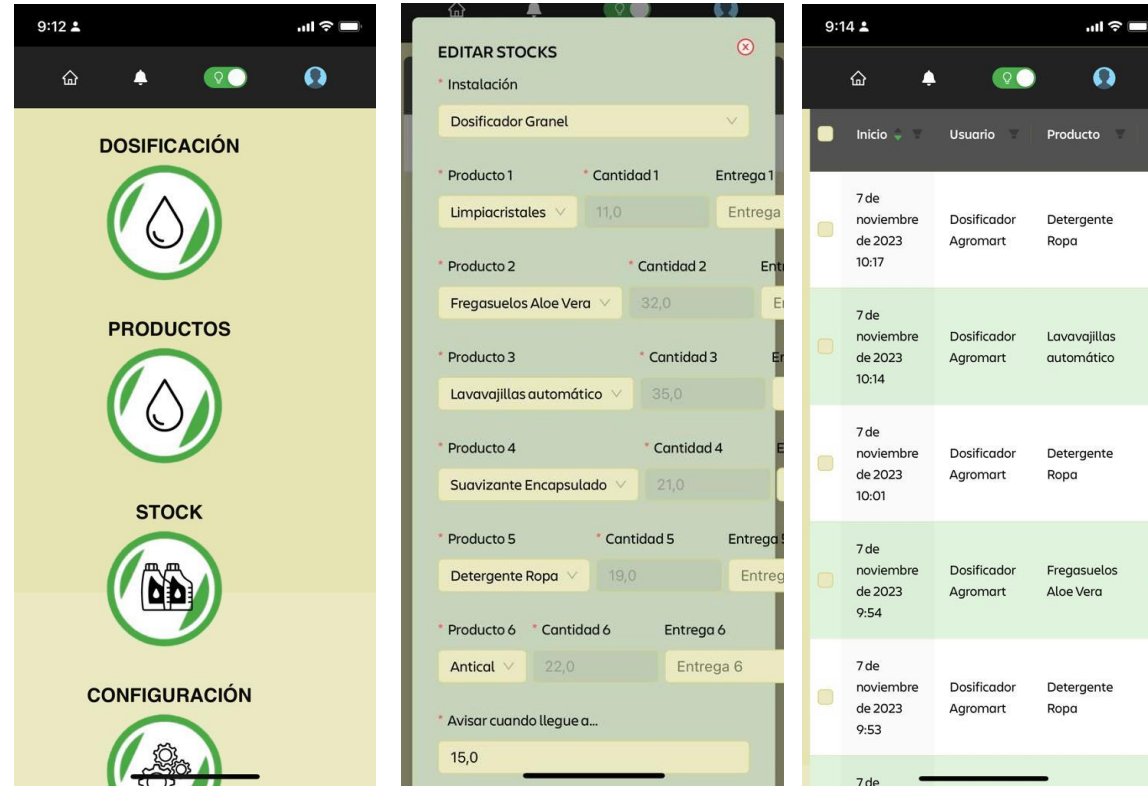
9:12

DOSIFICACIÓN

PRODUCTOS

STOCK

CONFIGURACIÓN

EDITAR STOCKS

* Instalación

Dosificador Granel

* Producto 1 * Cantidad 1 Entrega 1

Limpiacristales 11,0 Entrega

* Producto 2 * Cantidad 2 Ent

Fregasuelos Aloe Vera 32,0 E

* Producto 3 * Cantidad 3 E

Lavavajillas automático 35,0

* Producto 4 * Cantidad 4 E

Suavizante Encapsulado 21,0

* Producto 5 * Cantidad 5 Entrega

Detergente Ropa 19,0 Entreg

* Producto 6 * Cantidad 6 Entrega 6

Antical 22,0 Entrega 6

* Avisar cuando llegue a...

15,0

9:14

| Inicio | Usuario | Producto |
|---|---|---|
| 7 de noviembre de 2023 10:17 | Dosificador Agromart | Detergente Ropa |
| 7 de noviembre de 2023 10:14 | Dosificador Agromart | Lavavajillas automático |
| 7 de noviembre de 2023 10:01 | Dosificador Agromart | Detergente Ropa |
| 7 de noviembre de 2023 9:54 | Dosificador Agromart | Fregasuelos Aloe Vera |
| 7 de noviembre de 2023 9:53 | Dosificador Agromart | Detergente Ropa |
| 7 de | | |